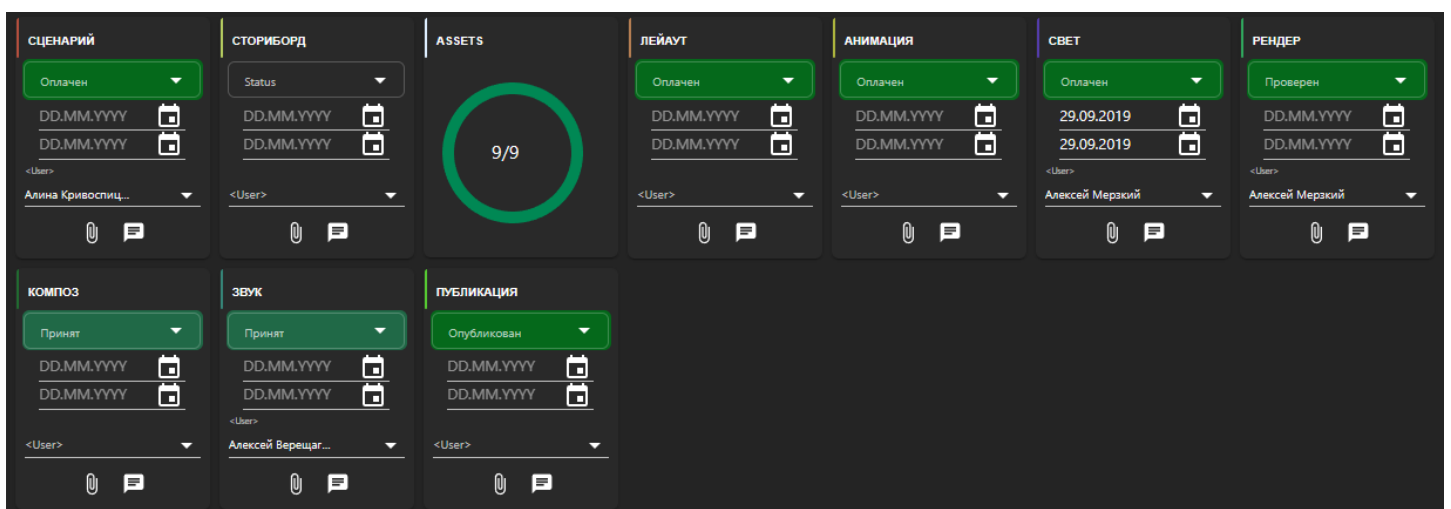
СЦЕНАРИЙ
Оплачен
DD.MM.YYYY
DD.MM.YYYY
<User>
Алина Кривоспиц...

СТОРИБОРД
Status
DD.MM.YYYY
DD.MM.YYYY
<User>

ASSETS
9/9

ЛЕЙАУТ
Оплачен
DD.MM.YYYY
DD.MM.YYYY
<User>

АНИМАЦИЯ
Оплачен
DD.MM.YYYY
DD.MM.YYYY
<User>

СВЕТ
Оплачен
29.09.2019
29.09.2019
<User>
Алексей Мерзкий

РЕНДЕР
Проверен
DD.MM.YYYY
DD.MM.YYYY
<User>
Алексей Мерзкий

КОМПОЗ
Принят
DD.MM.YYYY
DD.MM.YYYY
<User>

ЗВУК
Принят
DD.MM.YYYY
DD.MM.YYYY
<User>
Алексей Верещаг...

ПУБЛИКАЦИЯ
Опубликован
DD.MM.YYYY
DD.MM.YYYY
<User>